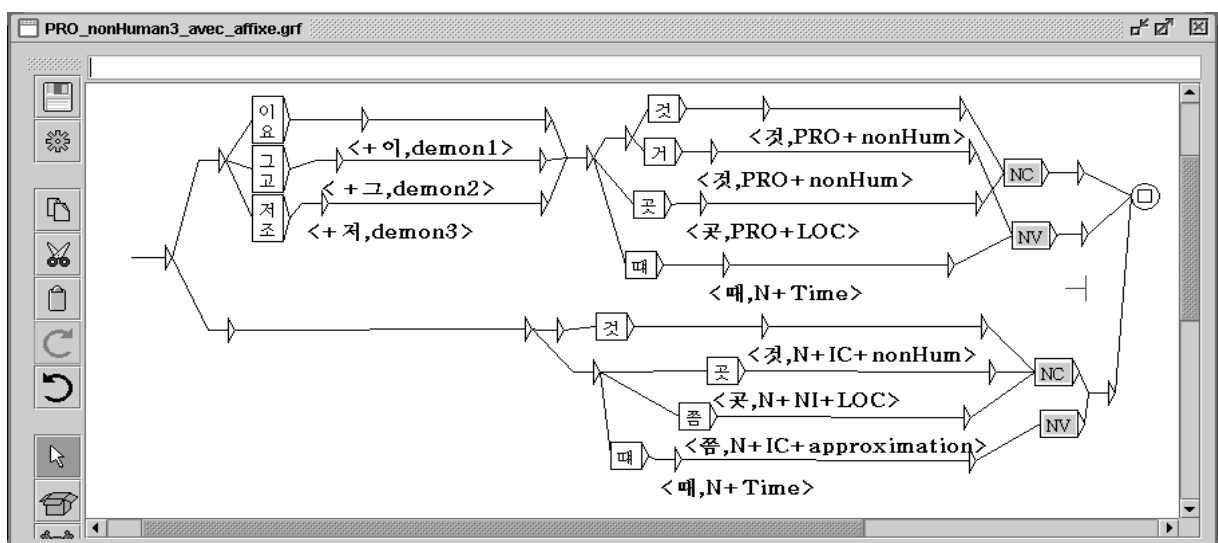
PRO_nonHuman3_avec_affixe.grf

이
요
<+이,demon1>
그
고
<+그,demon2>
저
조
<+저,demon3>

것
거
<것,PRO+nonHum>
<것,PRO+nonHum>
곳
<곳,PRO+LOC>
때
<때,N+Time>
NC
NV

것
곳
<것,N+IC+nonHum>
쯤
<곳,N+NI+LOC>
때
<쯤,N+IC+approximation>
<때,N+Time>
NC
NV